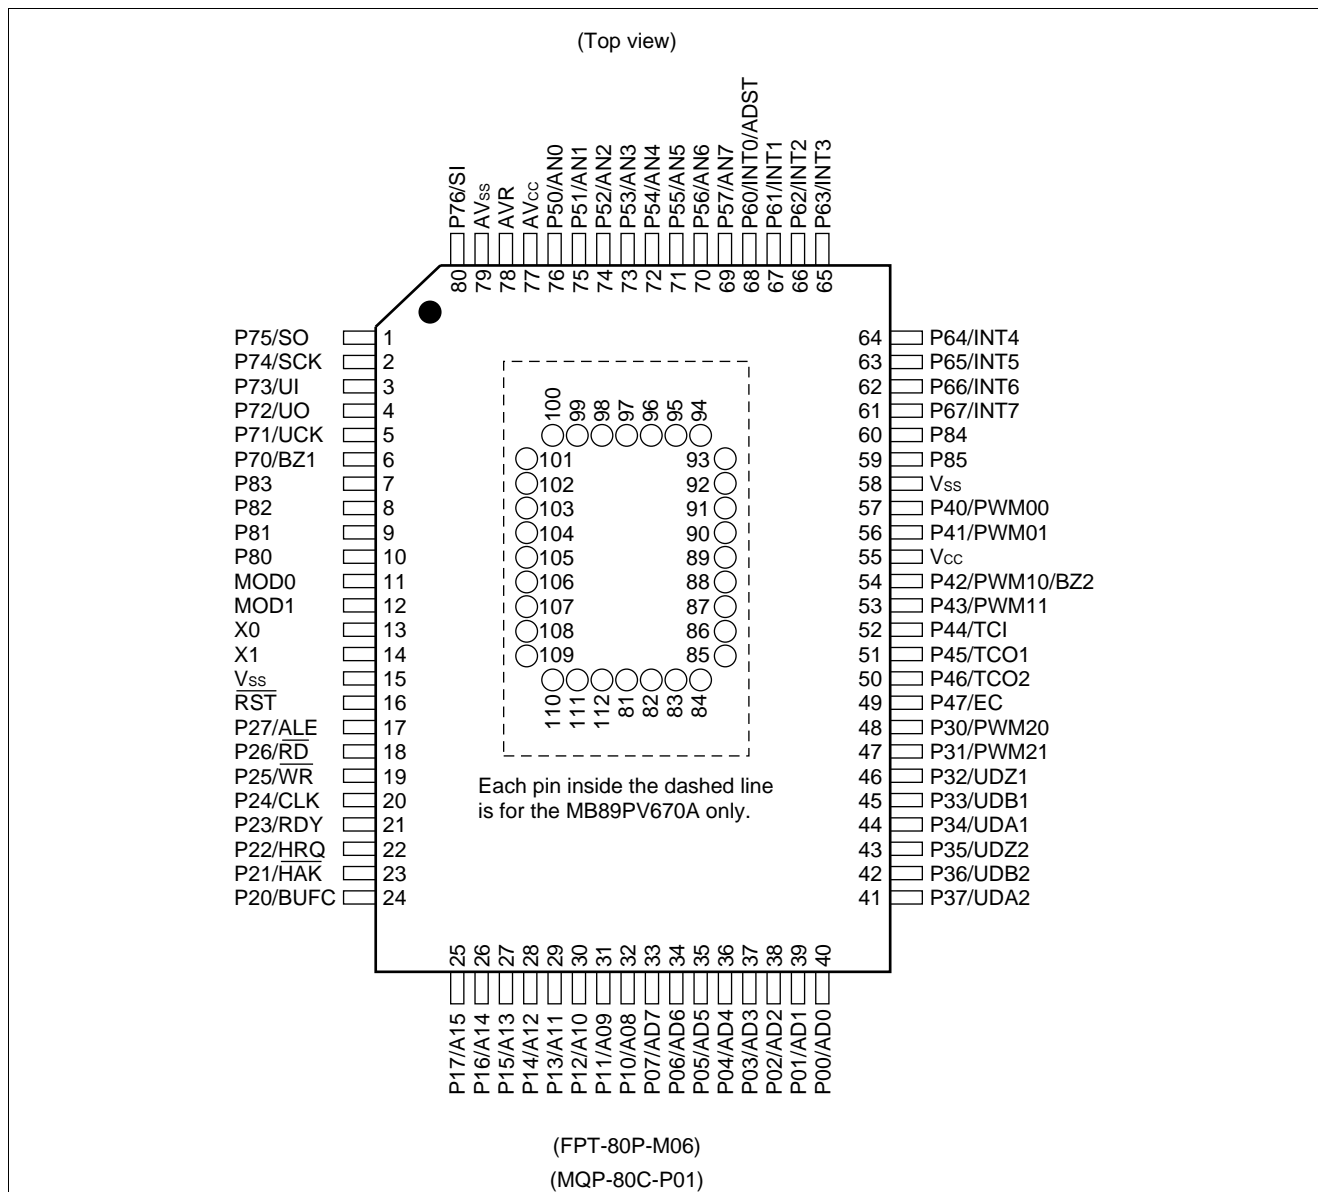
(Top view)

P76/SI 80
AVSS 79
AVR 78
AVCC 77
P50/AN0 76
P51/AN1 75
P52/AN2 74
P53/AN3 73
P54/AN4 72
P55/AN5 71
P56/AN6 70
P57/AN7 69
P60/INT0/ADST 68
P61/INT1 67
P62/INT2 66
P63/INT3 65

P75/SO 1
P74/SCK 2
P73/UI 3
P72/UO 4
P71/UCK 5
P70/BZ1 6
P83 7
P82 8
P81 9
P80 10
MOD0 11
MOD1 12
X0 13
X1 14
VSS 15
$\overline{RST}$ 16
P27/ALE 17
P26/$\overline{RD}$ 18
P25/$\overline{WR}$ 19
P24/CLK 20
P23/RDY 21
P22/$\overline{HRQ}$ 22
P21/$\overline{HAK}$ 23
P20/BUFC 24

100 99 98 97 96 95 94
101 93
102 92
103 91
104 90
105 89
106 88
107 87
108 86
109 85
110 111 112 81 82 83 84

Each pin inside the dashed line is for the MB89PV670A only.

64 P64/INT4
63 P65/INT5
62 P66/INT6
61 P67/INT7
60 P84
59 P85
58 VSS
57 P40/PWM00
56 P41/PWM01
55 VCC
54 P42/PWM10/BZ2
53 P43/PWM11
52 P44/TCI
51 P45/TCO1
50 P46/TCO2
49 P47/EC
48 P30/PWM20
47 P31/PWM21
46 P32/UDZ1
45 P33/UDB1
44 P34/UDA1
43 P35/UDZ2
42 P36/UDB2
41 P37/UDA2

25 P17/A15
26 P16/A14
27 P15/A13
28 P14/A12
29 P13/A11
30 P12/A10
31 P11/A09
32 P10/A08
33 P07/AD7
34 P06/AD6
35 P05/AD5
36 P04/AD4
37 P03/AD3
38 P02/AD2
39 P01/AD1
40 P00/AD0

(FPT-80P-M06)
(MQP-80C-P01)